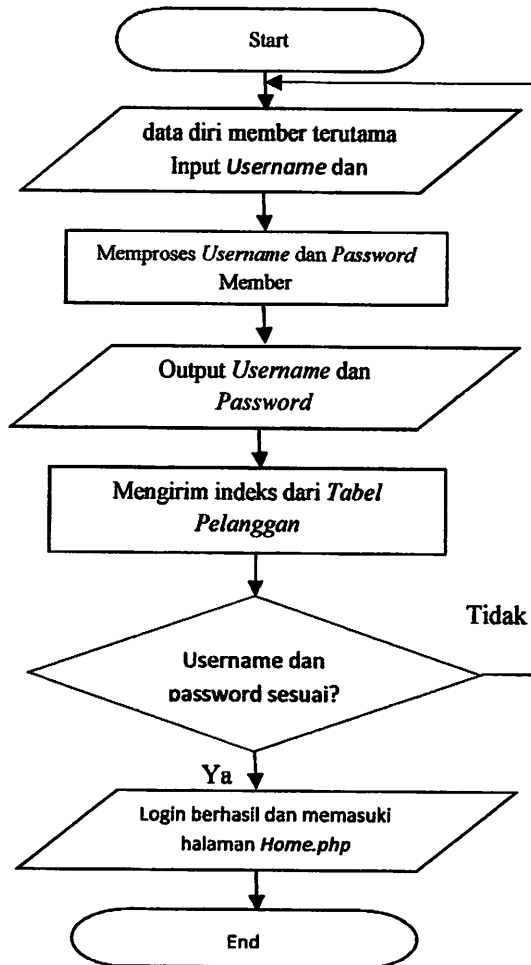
Start

data diri member terutama Input *Username* dan

Memproses *Username* dan *Password* Member

Output *Username* dan *Password*

Mengirim indeks dari *Tabel Pelanggan*

Tidak

Username dan password sesuai?

Ya

Login berhasil dan memasuki halaman *Home.php*

End